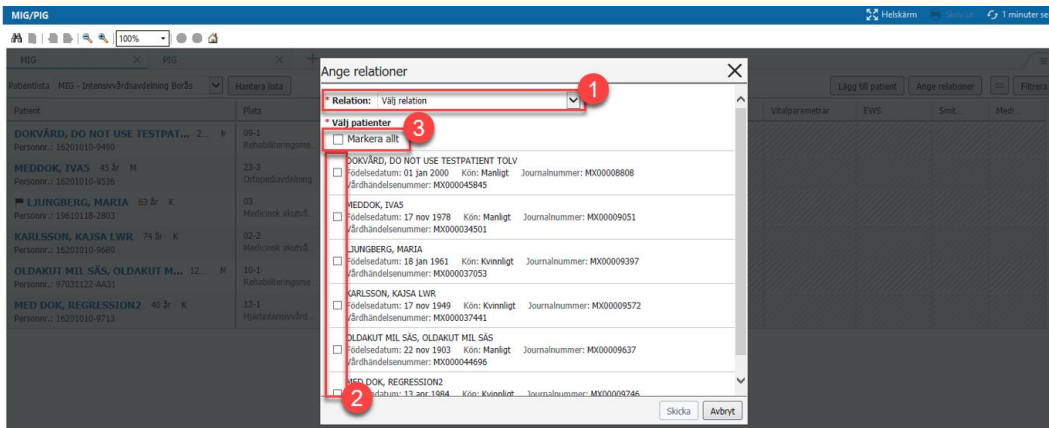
MIG/PIG

Helskärm Spara ut 1 minuter se

100%

MIG PIG

Patientlista MIG - Intensivvårdsavdelning Borås Hantera lista

Lägg till patient Ange relationer Filtrera

Patient Plats Vitalparametrar EWS Smit... Med...

DOKVÅRD, DO NOT USE TESTPAT... 2... M 09-1 Rehabiliteringsme
Personnr.: 16201010-9460

MEDDOK, IVAS 45 år M 23-3 Ortopedavdelning
Personnr.: 16201010-9536

LJUNGBERG, MARIA 63 år K 03 Medicinsk akutvå
Personnr.: 19610118-2803

KARLSSON, KAJSA LWR 74 år K 02-2 Medicinsk akutvå
Personnr.: 16201010-9680

OLDAKUT MIL SÅS, OLDAKUT M... 12... M 10-1 Rehabiliteringsme
Personnr.: 97031122-AA31

MED DOK, REGRESSION2 40 år K 13-1 Hjärtintensivvård
Personnr.: 16201010-9713

Ange relationer

* Relation: Välj relation

1

* Välj patienter

3

Markera allt

DOKVÅRD, DO NOT USE TESTPATIENT TOLV
Födelsedatum: 01 jan 2000 Kön: Manligt Journalnummer: MX00008808
Vårdhändelsenummer: MX000045845

MEDDOK, IVA5
Födelsedatum: 17 nov 1978 Kön: Manligt Journalnummer: MX00009051
Vårdhändelsenummer: MX000034501

LJUNGBERG, MARIA
Födelsedatum: 18 jan 1961 Kön: Kvinnligt Journalnummer: MX00009397
Vårdhändelsenummer: MX000037053

KARLSSON, KAJSA LWR
Födelsedatum: 17 nov 1949 Kön: Kvinnligt Journalnummer: MX00009572
Vårdhändelsenummer: MX000037441

OLDAKUT MIL SÅS, OLDAKUT MIL SÅS
Födelsedatum: 22 nov 1903 Kön: Manligt Journalnummer: MX00009637
Vårdhändelsenummer: MX000044696

MED DOK, REGRESSION2
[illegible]datum: 13 apr 1984 Kön: Kvinnligt Journalnummer: MX00009746

2

Skicka Avbryt